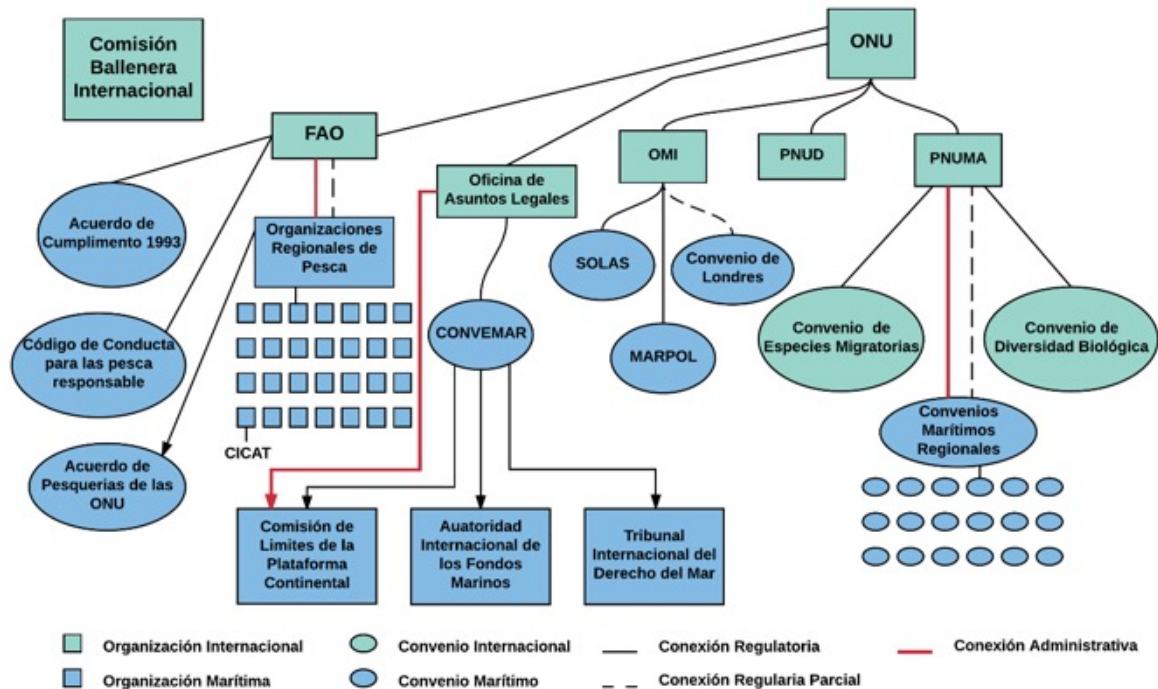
Comisión Ballenera Internacional

ONU

FAO

Oficina de Asuntos Legales

OMI

PNUD

PNUMA

Acuerdo de Cumplimento 1993

Organizaciones Regionales de Pesca

SOLAS

Convenio de Londres

Código de Conducta para las pesca responsable

CONVEMAR

MARPOL

Convenio de Especies Migratorias

Convenio de Diversidad Biológica

CICAT

Convenios Marítimos Regionales

Acuerdo de Pesquerias de las ONU

Comisión de Limites de la Plataforma Continental

Auatoridad Internacional de los Fondos Marinos

Tribunal Internacional del Derecho del Mar

Organización Internacional

Convenio Internacional

Conexión Regulatoria

Conexión Administrativa

Organización Marítima

Convenio Marítimo

Conexión Regularia Parcial